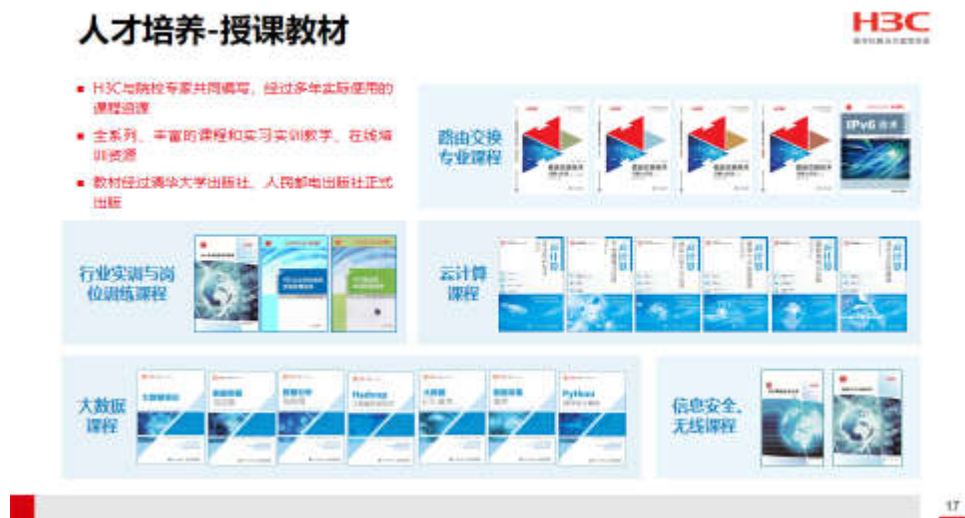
人才培养-授课教材

H3C

H3C与院校专家共同编写，经过多年实际使用的课程资源

全系列、丰富的课程和实习实训教学，在线培训资源

教材经过清华大学出版社、人民邮电出版社正式出版

路由交换专业课程

IPv6

行业实训与岗位训练课程

云计算课程

大数据课程

Hadoop

Python

信息安全、无线课程

17